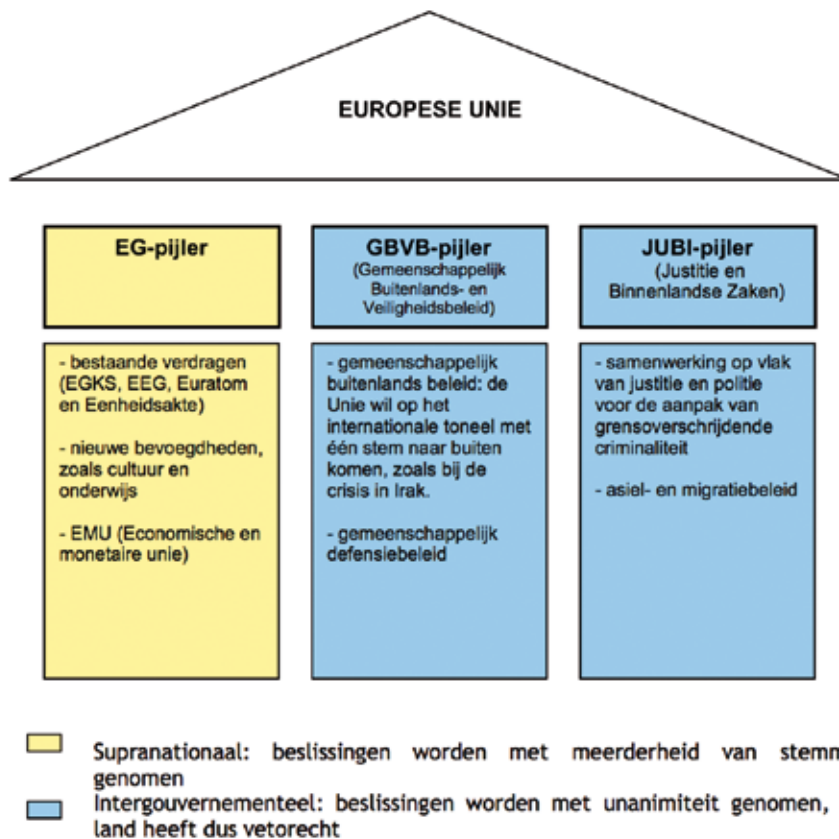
EUROPESE UNIE

EG-pijler

GBVB-pijler
(Gemeenschappelijk Buitenlands- en Veiligheidsbeleid)

JUBI-pijler
(Justitie en Binnenlandse Zaken)

- bestaande verdragen (EGKS, EEG, Euratom en Eenheidsakte)

- nieuwe bevoegdheden, zoals cultuur en onderwijs

- EMU (Economische en monetaire unie)

- gemeenschappelijk buitenlands beleid: de Unie wil op het internationale toneel met één stem naar buiten komen, zoals bij de crisis in Irak.

- gemeenschappelijk defensiebeleid

- samenwerking op vlak van justitie en politie voor de aanpak van grensoverschrijdende criminaliteit

- asiel- en migratiebeleid

Supranationaal: beslissingen worden met meerderheid van stemm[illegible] genomen

Intergouvernementeel: beslissingen worden met unanimiteit genomen, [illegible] land heeft dus vetorecht